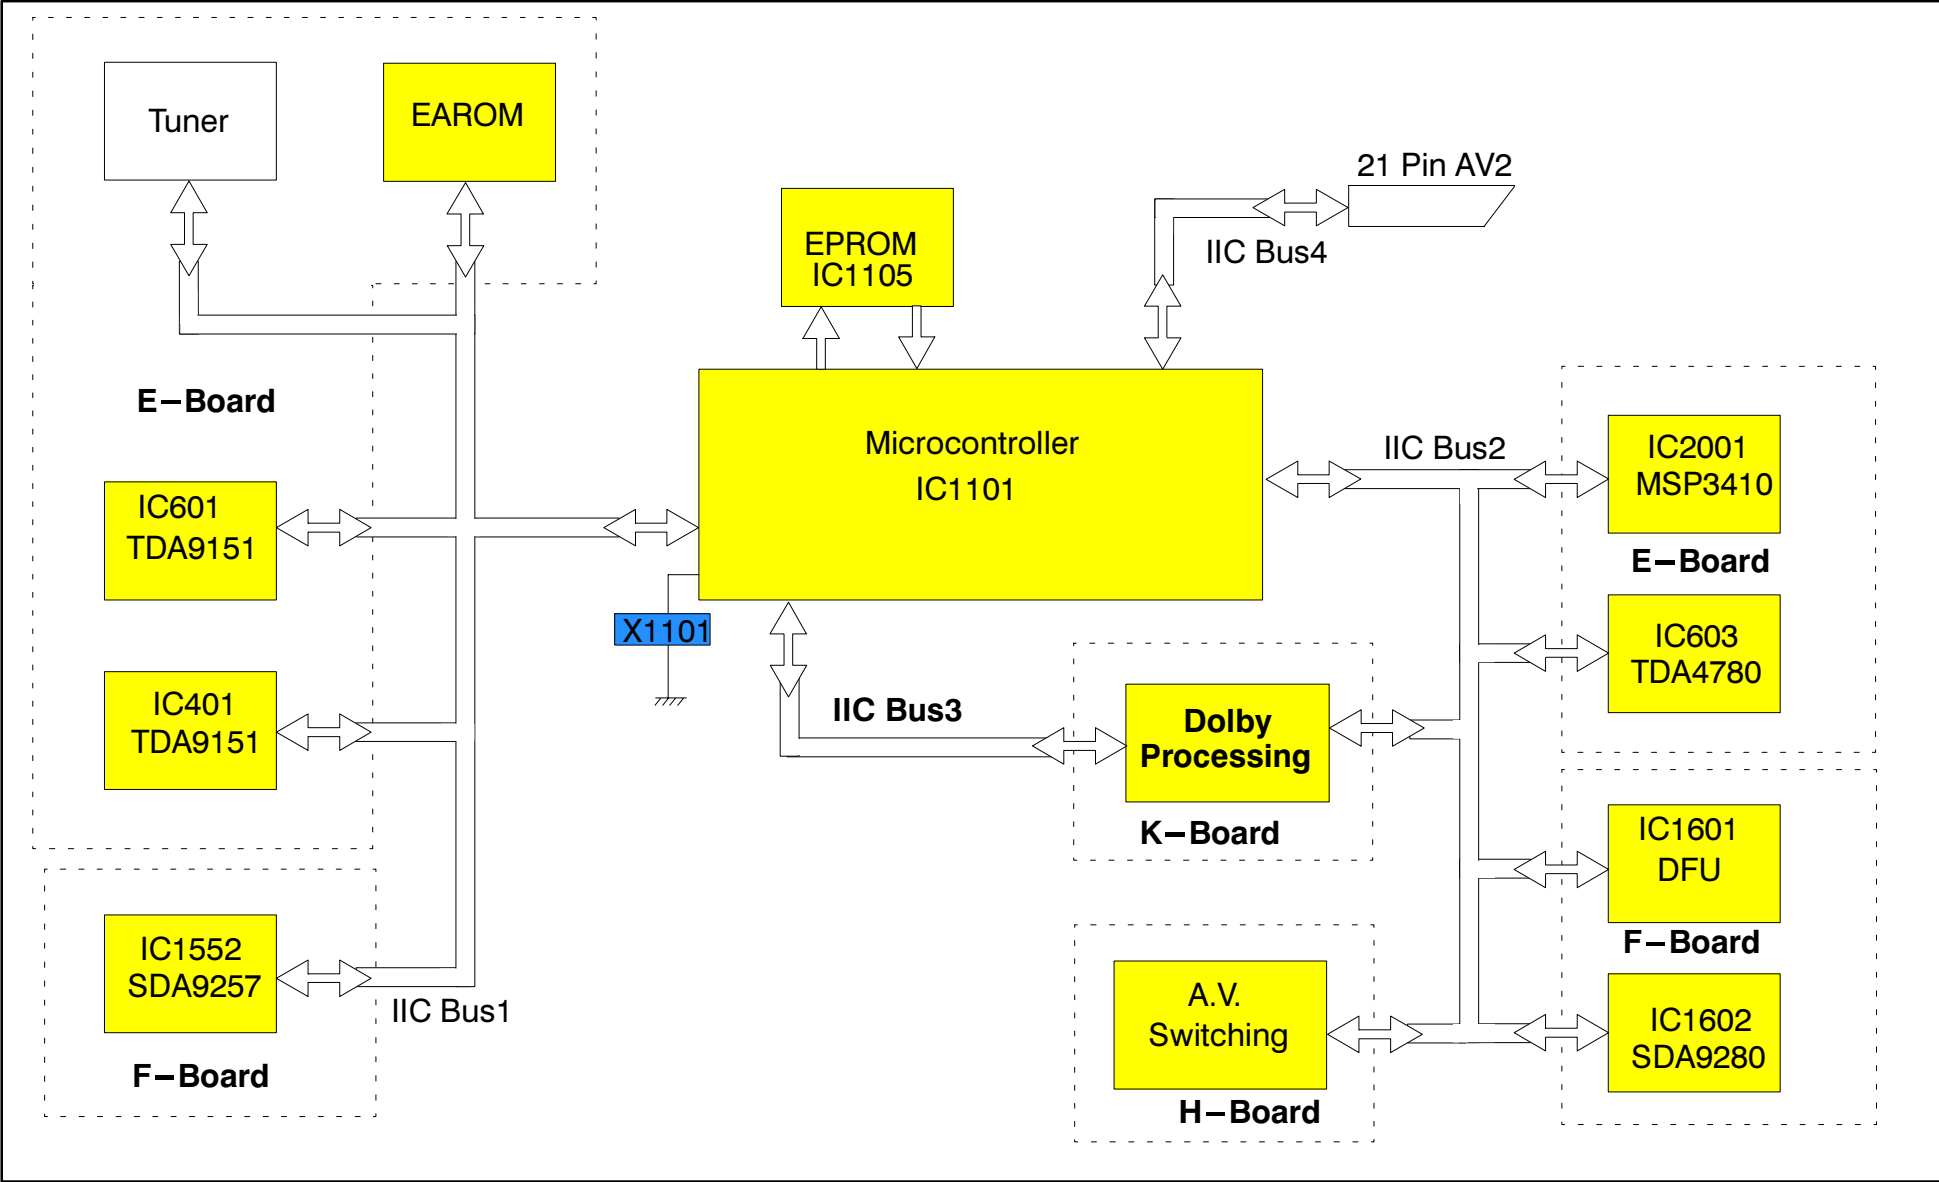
Tuner

EAROM

EPROM
IC1105

21 Pin AV2

IIC Bus4

E–Board

Microcontroller
IC1101

IIC Bus2

IC2001
MSP3410

E–Board

IC601
TDA9151

X1101

IC603
TDA4780

IC401
TDA9151

IIC Bus3

Dolby
Processing

K–Board

IC1601
DFU

F–Board

IC1552
SDA9257

IIC Bus1

A.V.
Switching

IC1602
SDA9280

F–Board

H–Board